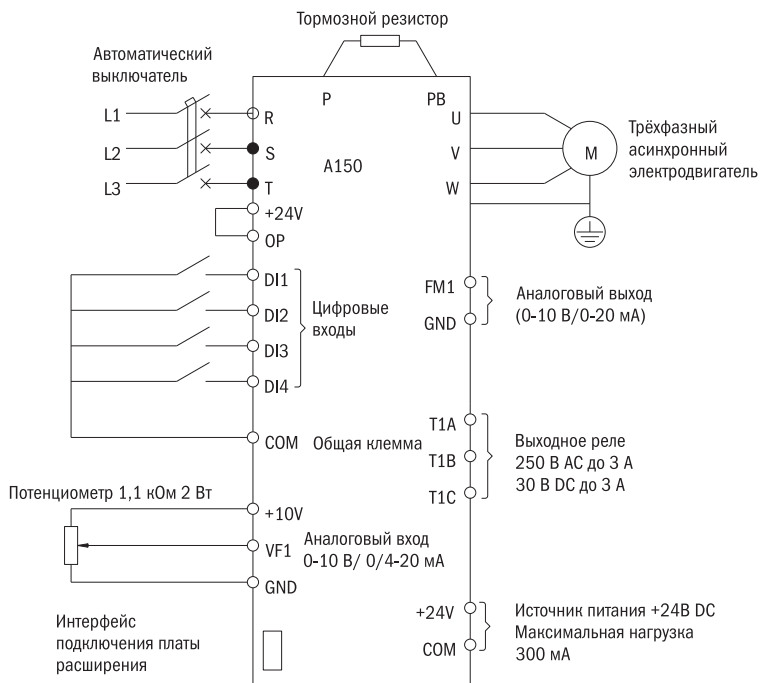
Тормозной резистор

Автоматический выключатель

L1
L2
L3

P
PB

R
S
T

A150

U
V
W

M

Трёхфазный асинхронный электродвигатель

+24V
OP

DI1
DI2
DI3
DI4

Цифровые входы

FM1
GND

Аналоговый выход (0-10 В/0-20 мА)

COM
Общая клемма

T1A
T1B
T1C

Выходное реле
250 В AC до 3 А
30 В DC до 3 А

Потенциометр 1,1 кОм 2 Вт

+10V
VF1
GND

Аналоговый вход
0-10 В/ 0/4-20 мА

Интерфейс подключения платы расширения

+24V
COM

Источник питания +24В DC
Максимальная нагрузка 300 мА